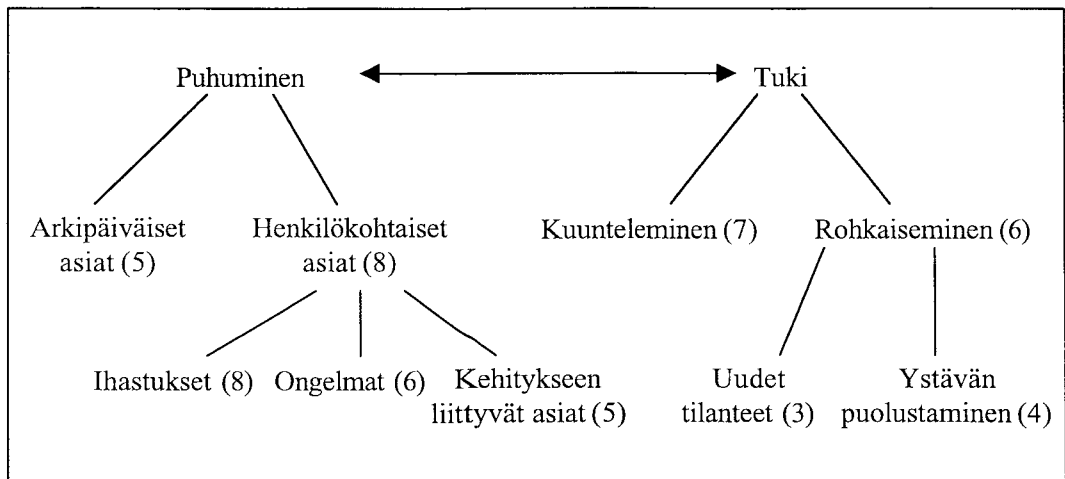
Puhuminen

Tuki

Arkipäiväiset asiat (5)

Henkilökohtaiset asiat (8)

Kuunteleminen (7)

Rohkaiseminen (6)

Ihastukset (8)

Ongelmat (6)

Kehitykseen liittyvät asiat (5)

Uudet tilanteet (3)

Ystävän puolustaminen (4)